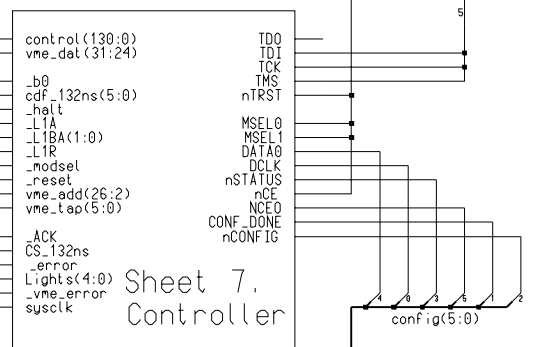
5

control(130:0)
vme_dat(31:24)

_b0
cdf_132ns(5:0)
_halt
_L1A
_L1BA(1:0)
_L1R
_modsel
_reset
vme_add(26:2)
vme_tap(5:0)

_ACK
CS_132ns
_error
Lights(4:0)
_vme_error
sysclk

TDO
TDI
TCK
TMS
nTRST

MSEL0
MSEL1
DATA0
DCLK
nSTATUS
nCE
NCEO
CONF_DONE
nCONFIG

Sheet 7.
Controller

4 0 3 5 1 2
config(5:0)